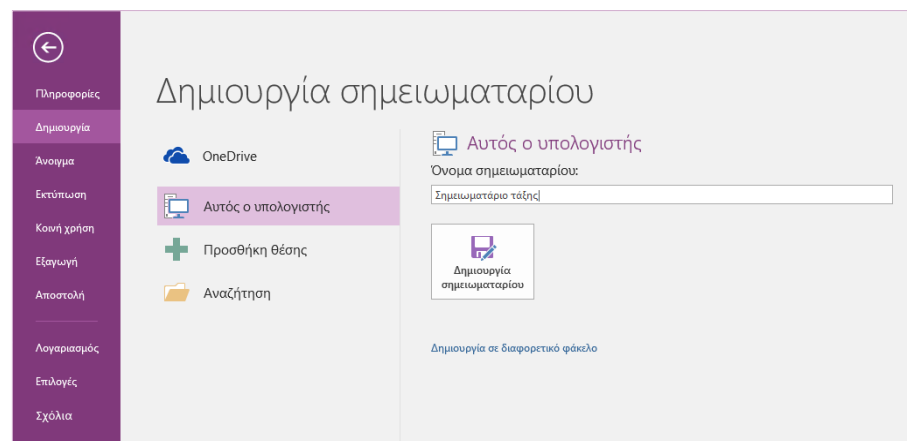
Πληροφορίες

Δημιουργία

Άνοιγμα

Εκτύπωση

Κοινή χρήση

Εξαγωγή

Αποστολή

Λογαριασμός

Επιλογές

Σχόλια

Δημιουργία σημειωματαρίου

OneDrive

Αυτός ο υπολογιστής

Προσθήκη θέσης

Αναζήτηση

Αυτός ο υπολογιστής

Όνομα σημειωματαρίου:

Σημειωματάριο τάξης

Δημιουργία σημειωματαρίου

Δημιουργία σε διαφορετικό φάκελο